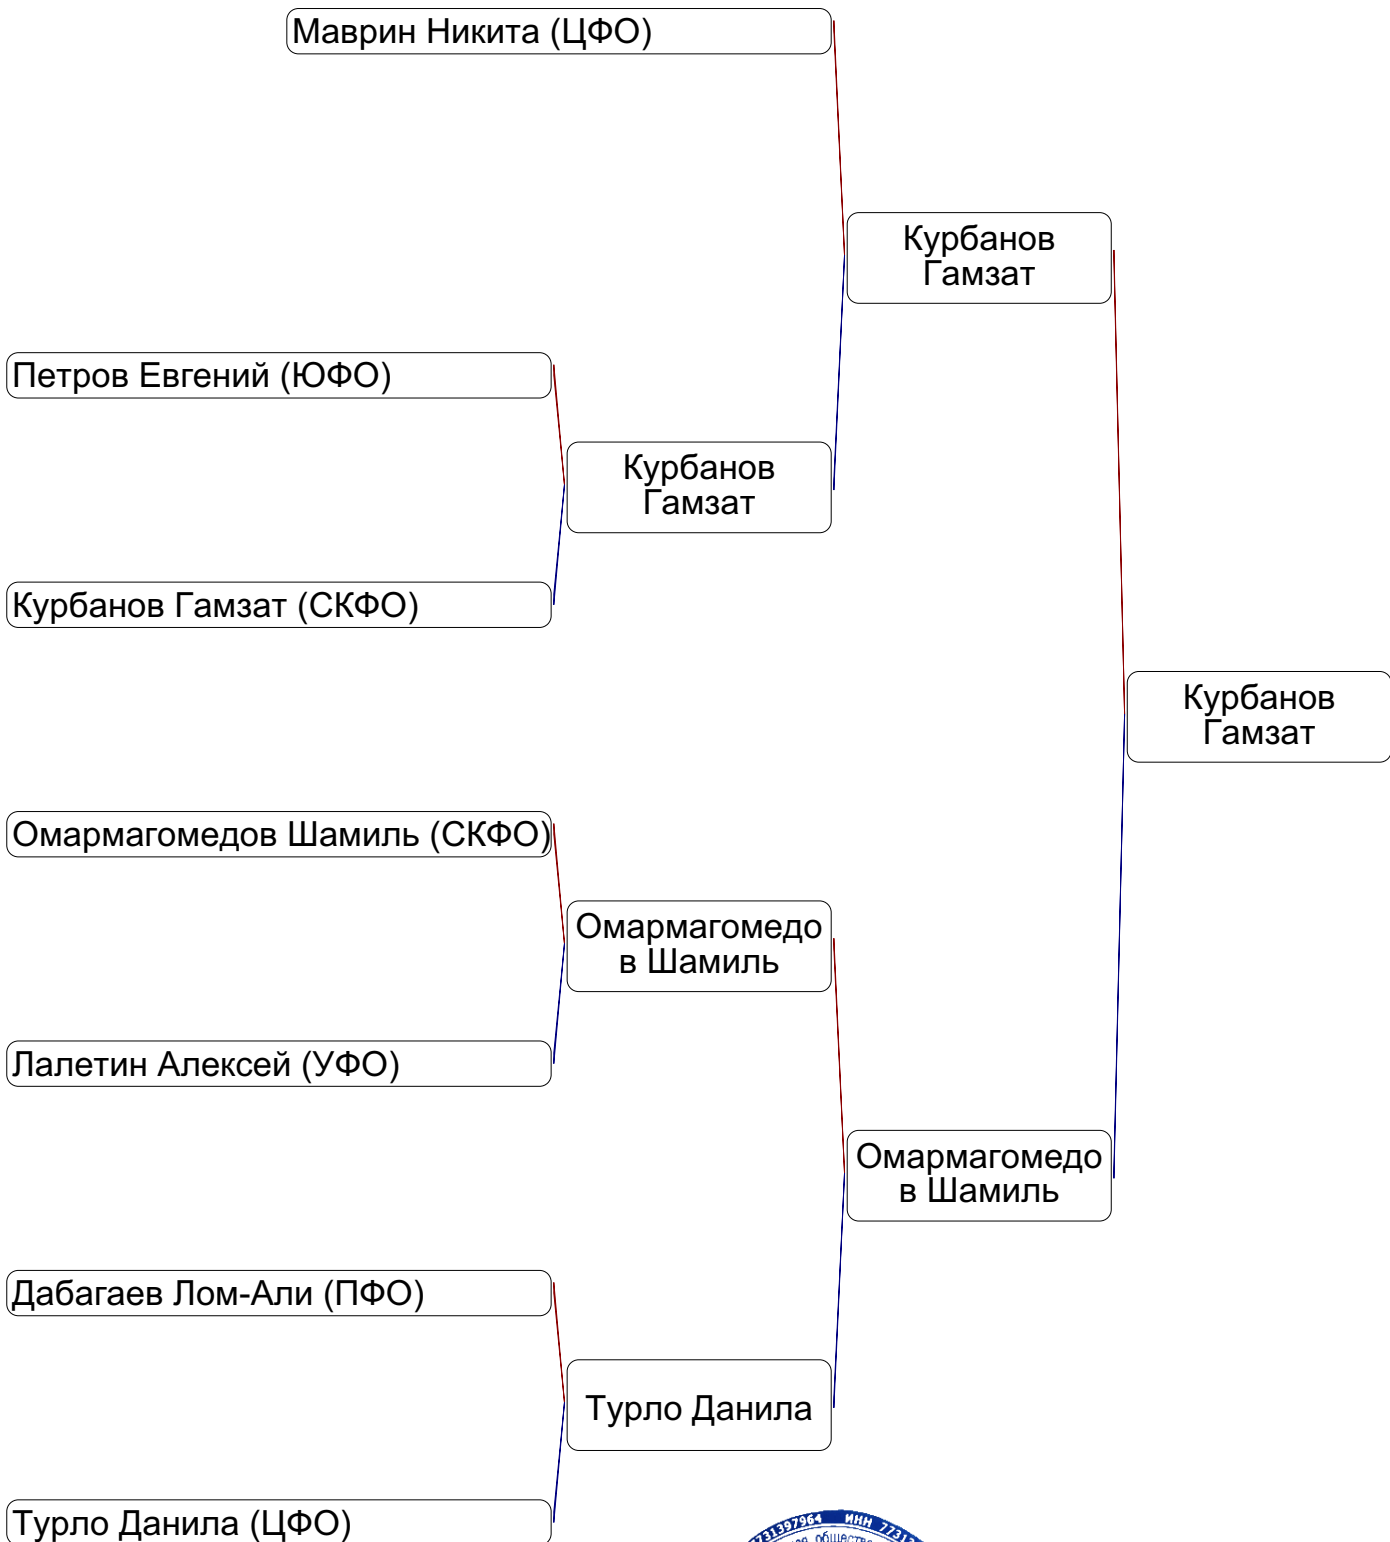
Маврин Никита (ЦФО)

Курбанов Гамзат

Петров Евгений (ЮФО)

Курбанов Гамзат

Курбанов Гамзат (СКФО)

Курбанов Гамзат

Омармагомедов Шамиль (СКФО)

Омармагомедо в Шамиль

Лалетин Алексей (УФО)

Омармагомедо в Шамиль

Дабагаев Лом-Али (ПФО)

Турло Данила

Турло Данила (ЦФО)

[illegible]31397964 ИНН 7731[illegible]